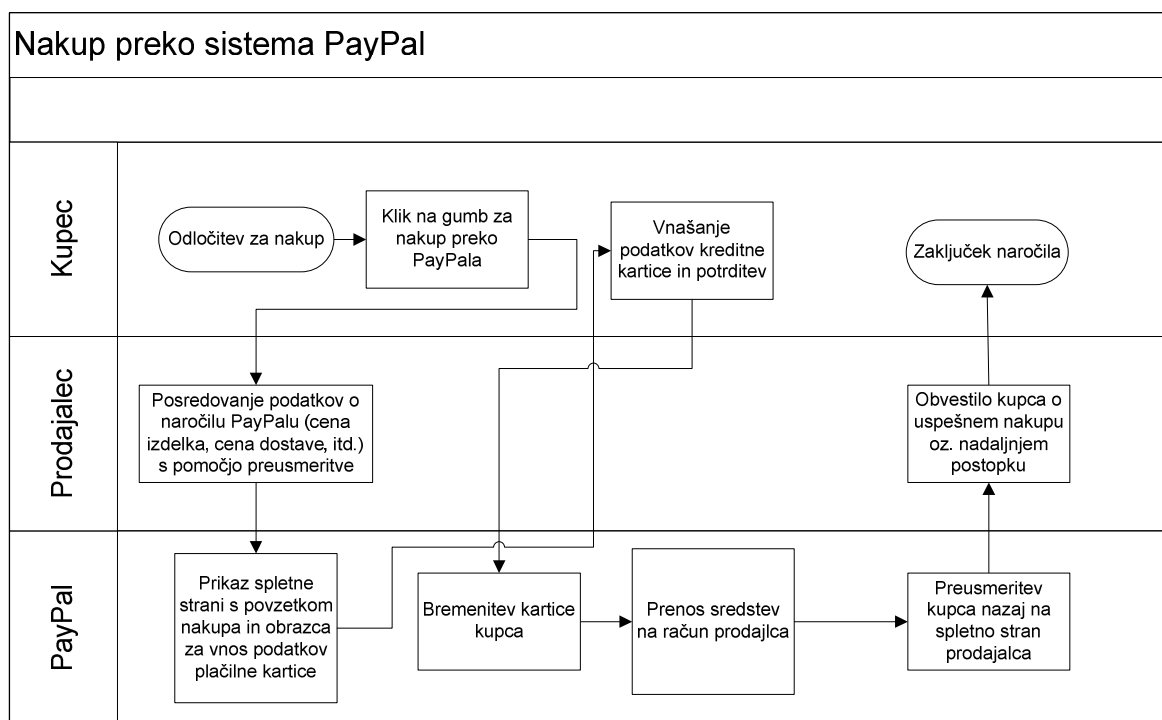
Nakup preko sistema PayPal

Kupec

Odločitev za nakup

Klik na gumb za nakup preko PayPala

Vnašanje podatkov kreditne kartice in potrditev

Zaključek naročila

Prodajalec

Posredovanje podatkov o naročilu PayPalu (cena izdelka, cena dostave, itd.) s pomočjo preusmeritve

Obvestilo kupca o uspešnem nakupu oz. nadaljnjem postopku

PayPal

Prikaz spletne strani s povzetkom nakupa in obrazca za vnos podatkov plačilne kartice

Bremenitev kartice kupca

Prenos sredstev na račun prodajlca

Preusmeritev kupca nazaj na spletno stran prodajalca